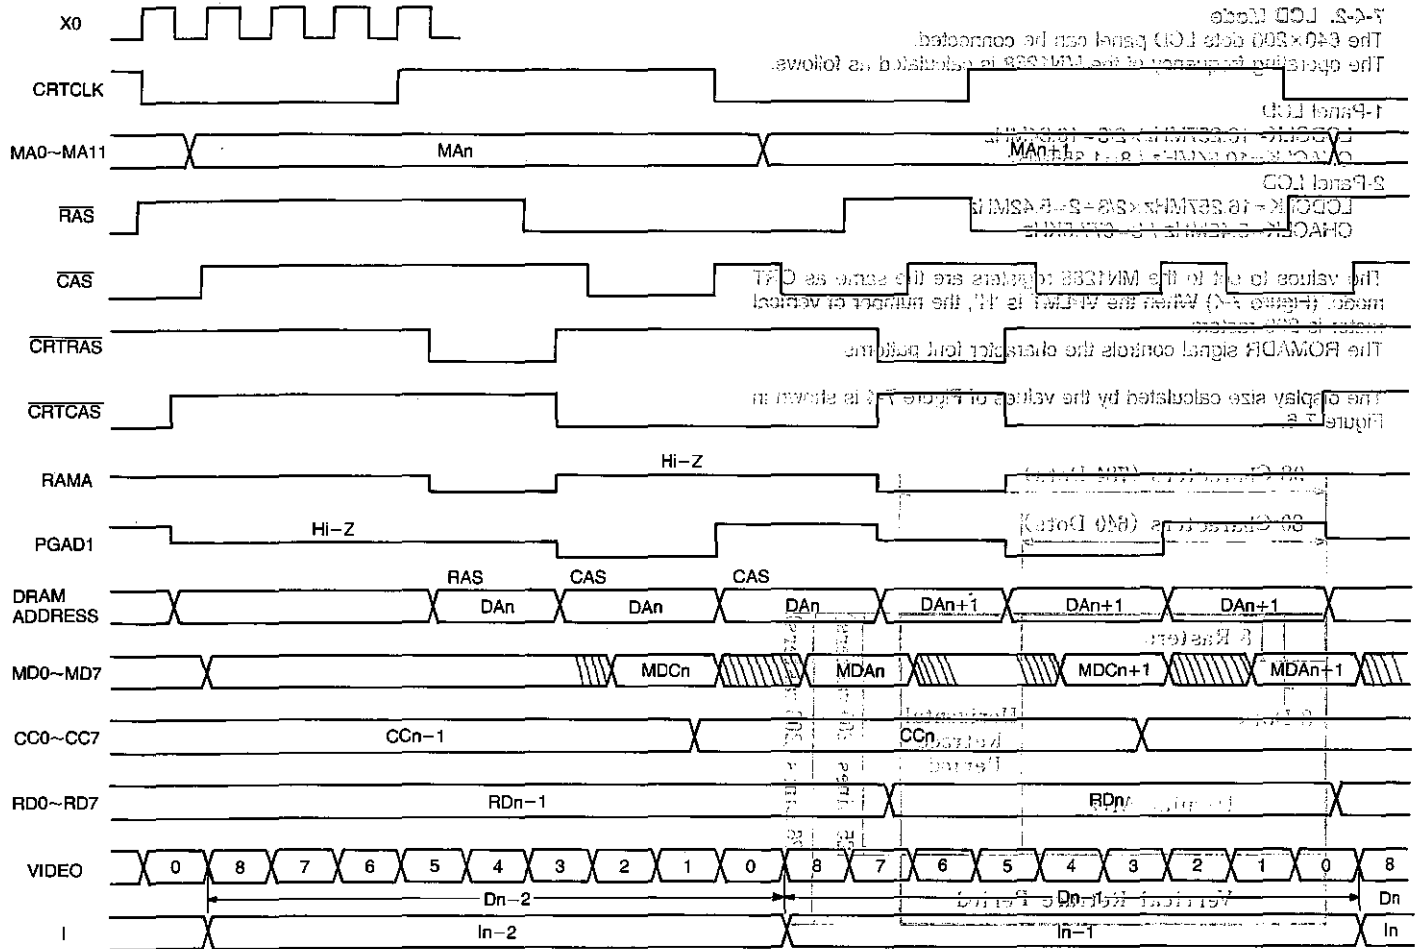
X0
CRTCLK
MA0~MA11
MAn
MAn+1
RAS
CAS
CRTRAS
CRTCAS
RAMA
Hi−Z
PGAD1
Hi−Z
DRAM ADDRESS
RAS
CAS
CAS
DAn
DAn
DAn
DAn+1
DAn+1
DAn+1
MD0~MD7
MDCn
MDAn
MDCn+1
MDAn+1
CC0~CC7
CCn−1
CCn
RD0~RD7
RDn−1
RDn
VIDEO
0
8
7
6
5
4
3
2
1
0
8
7
6
5
4
3
2
1
0
8
Dn−2
Dn−1
Dn
I
In−2
In−1
In
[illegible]